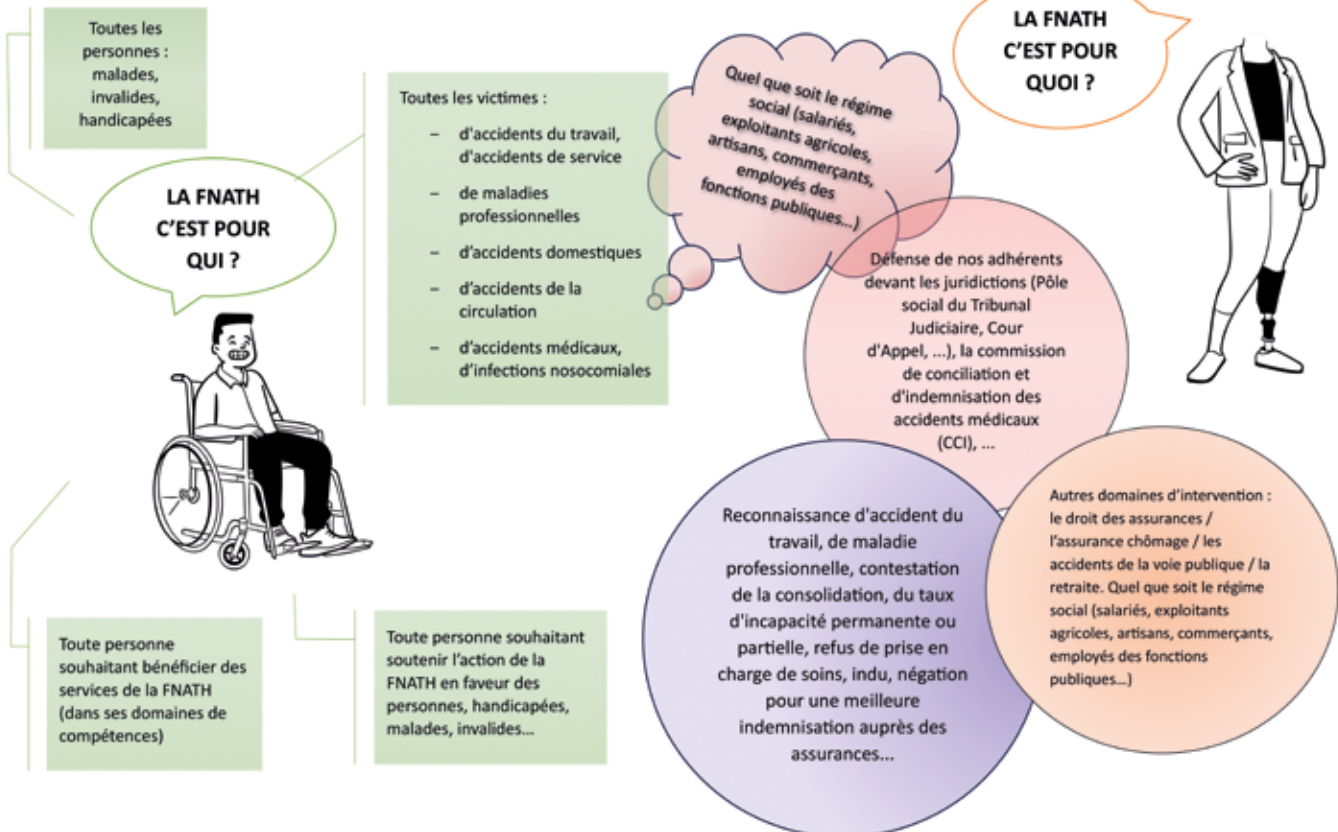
Toutes les personnes : malades, invalides, handicapées

LA FNATH C'EST POUR QUI ?

Toutes les victimes :

– d'accidents du travail, d'accidents de service

– de maladies professionnelles

– d'accidents domestiques

– d'accidents de la circulation

– d'accidents médicaux, d'infections nosocomiales

Toute personne souhaitant bénéficier des services de la FNATH (dans ses domaines de compétences)

Toute personne souhaitant soutenir l'action de la FNATH en faveur des personnes, handicapées, malades, invalides…

Quel que soit le régime social (salariés, exploitants agricoles, artisans, commerçants, employés des fonctions publiques…)

LA FNATH C'EST POUR QUOI ?

Défense de nos adhérents devant les juridictions (Pôle social du Tribunal Judiciaire, Cour d'Appel, ...), la commission de conciliation et d'indemnisation des accidents médicaux (CCI), ...

Reconnaissance d'accident du travail, de maladie professionnelle, contestation de la consolidation, du taux d'incapacité permanente ou partielle, refus de prise en charge de soins, indu, négation pour une meilleure indemnisation auprès des assurances...

Autres domaines d'intervention : le droit des assurances / l'assurance chômage / les accidents de la voie publique / la retraite. Quel que soit le régime social (salariés, exploitants agricoles, artisans, commerçants, employés des fonctions publiques…)